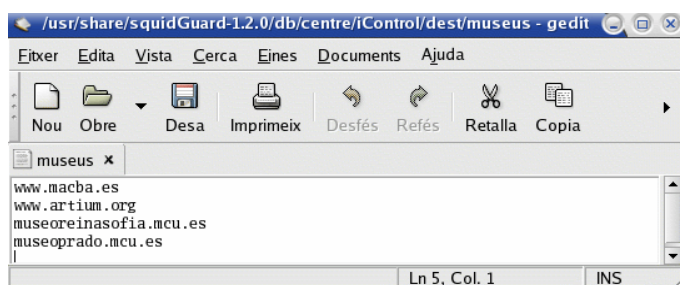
/usr/share/squidGuard-1.2.0/db/centre/iControl/dest/museus - gedit

Fitxer Edita Vista Cerca Eines Documents Ajuda

Nou Obre Desa Imprimeix Desfés Refés Retalla Copia

museus ×

www.macba.es
www.artium.org
museoreinasofia.mcu.es
museoprado.mcu.es

Ln 5, Col. 1 INS